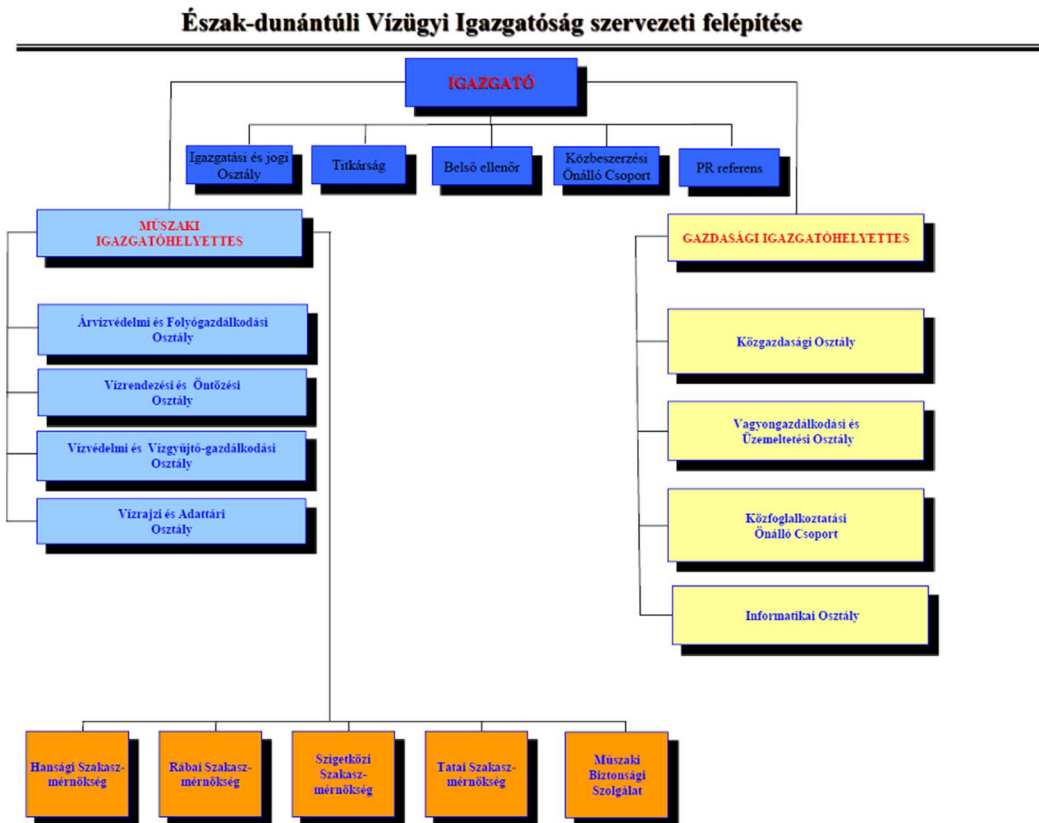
Észak-dunántúli Vízügyi Igazgatóság szervezeti felépítése

IGAZGATÓ

Igazgatási és jogi Osztály

Titkárság

Belső ellenőr

Közbeszerzési Önálló Csoport

PR referens

MŰSZAKI IGAZGATÓHELYETTES

Árvízvédelmi és Folyógazdálkodási Osztály

Vízrendezési és Öntözési Osztály

Vízvédelmi és Vízgyűjtő-gazdálkodási Osztály

Vízrajzi és Adattári Osztály

GAZDASÁGI IGAZGATÓHELYETTES

Közgazdasági Osztály

Vagyongazdálkodási és Üzemeltetési Osztály

Közfoglalkoztatási Önálló Csoport

Informatikai Osztály

Hansági Szakaszmérnökség

Rábai Szakaszmérnökség

Szigetközi Szakaszmérnökség

Tatai Szakaszmérnökség

Műszaki Biztonsági Szolgálat